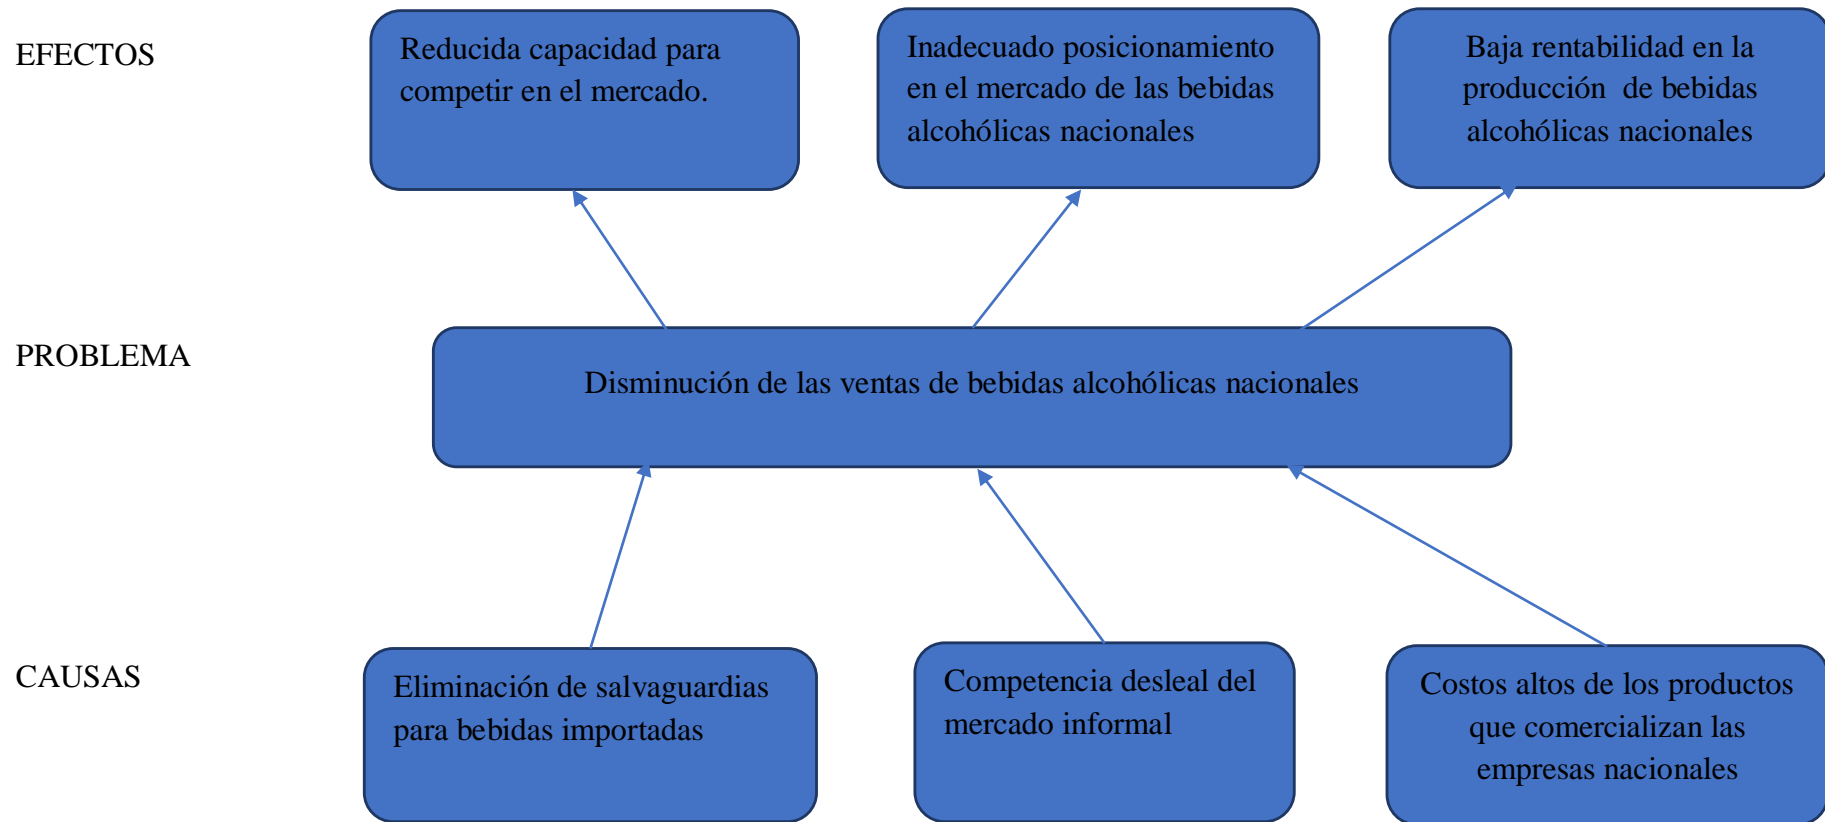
EFECTOS

Reducida capacidad para competir en el mercado.

Inadecuado posicionamiento en el mercado de las bebidas alcohólicas nacionales

Baja rentabilidad en la producción de bebidas alcohólicas nacionales

PROBLEMA

Disminución de las ventas de bebidas alcohólicas nacionales

CAUSAS

Eliminación de salvaguardias para bebidas importadas

Competencia desleal del mercado informal

Costos altos de los productos que comercializan las empresas nacionales